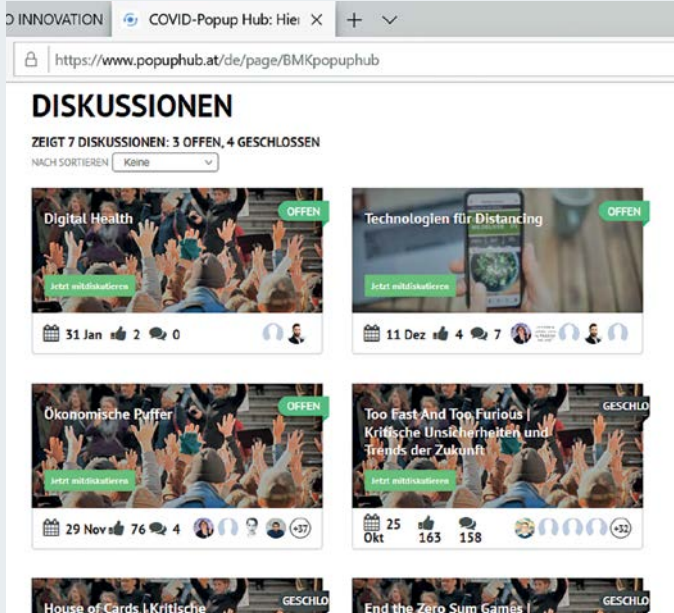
O INNOVATION | COVID-Popup Hub: Hie ×

https://www.popuphub.at/de/page/BMKpopuphub

DISKUSSIONEN

ZEIGT 7 DISKUSSIONEN: 3 OFFEN, 4 GESCHLOSSEN

NACH SORTIEREN Keine

Digital Health
OFFEN
Jetzt mitdiskutieren
31 Jan 2 0

Technologien für Distancing
OFFEN
Jetzt mitdiskutieren
11 Dez 4 7

Ökonomische Puffer
OFFEN
Jetzt mitdiskutieren
29 Nov 76 4 +37

Too Fast And Too Furious | Kritische Unsicherheiten und Trends der Zukunft
GESCHLO
Jetzt mitdiskutieren
25 Okt 163 158 +32

House of Cards | Kritische
GESCHLO

End the Zero Sum Games |
GESCHLO